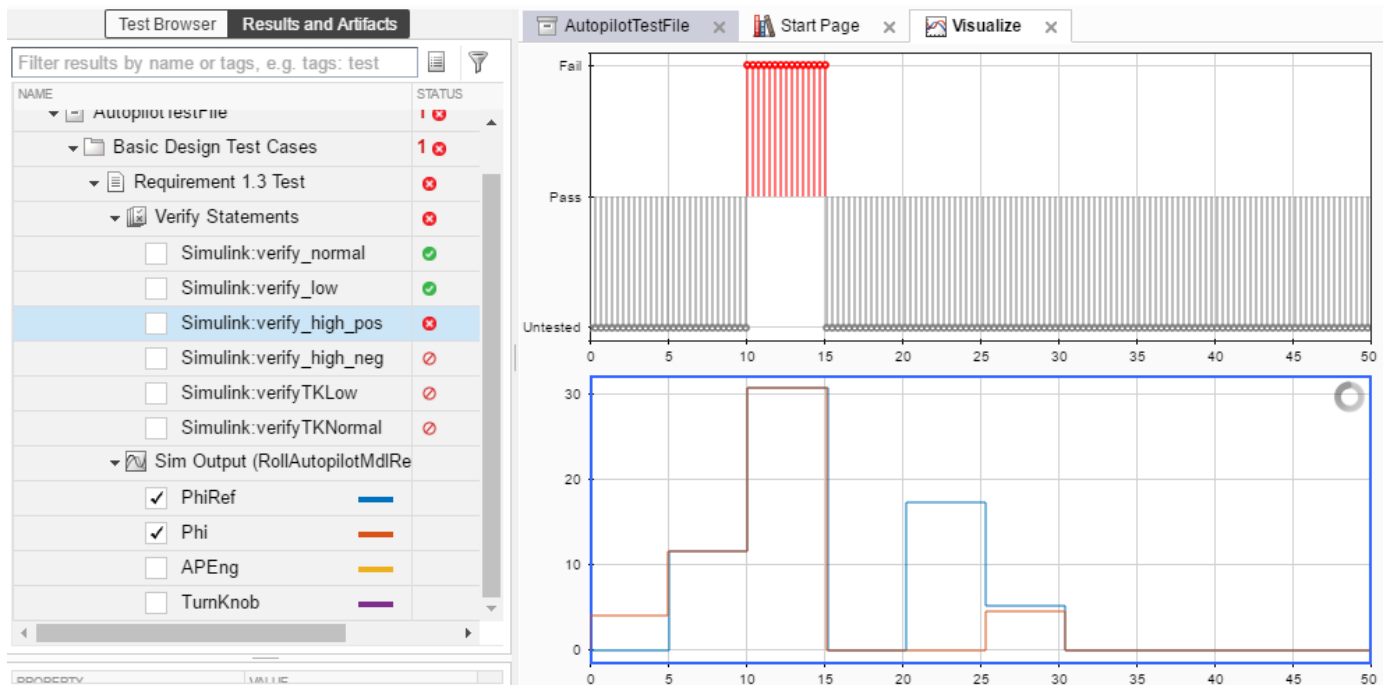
Test Browser | Results and Artifacts

Filter results by name or tags, e.g. tags: test

| NAME | STATUS |
|---|---|
| AutopilotTestFile | 1 |
| Basic Design Test Cases | 1 |
| Requirement 1.3 Test | |
| Verify Statements | |
| Simulink:verify_normal | |
| Simulink:verify_low | |
| Simulink:verify_high_pos | |
| Simulink:verify_high_neg | |
| Simulink:verifyTKLow | |
| Simulink:verifyTKNormal | |
| Sim Output (RollAutopilotMdlRe | |
| PhiRef | |
| Phi | |
| APEng | |
| TurnKnob | |

PROPERTY | VALUE

AutopilotTestFile | Start Page | Visualize

Fail
Pass
Untested
0 5 10 15 20 25 30 35 40 45 50

30
20
10
0
0 5 10 15 20 25 30 35 40 45 50